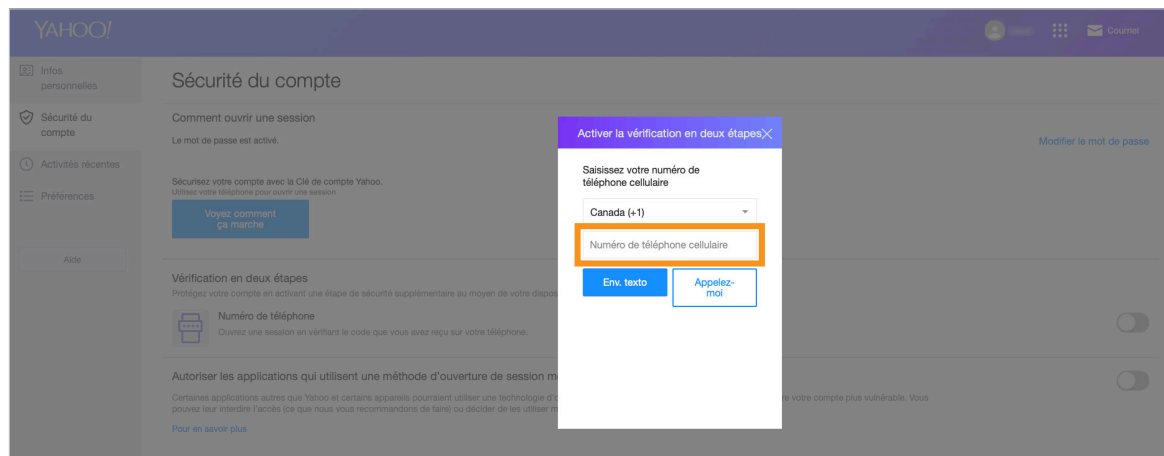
YAHOO!

Courriel

Infos personnelles

Sécurité du compte

Activités récentes

Préférences

Aide

Sécurité du compte

Comment ouvrir une session

Le mot de passe est activé.

Modifier le mot de passe

Sécurisez votre compte avec la Clé de compte Yahoo.
Utilisez votre téléphone pour ouvrir une session

Voyez comment ça marche

Vérification en deux étapes

Protégez votre compte en activant une étape de sécurité supplémentaire au moyen de votre dispo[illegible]

Numéro de téléphone

Ouvrez une session en vérifiant le code que vous avez reçu sur votre téléphone.

Autoriser les applications qui utilisent une méthode d'ouverture de session m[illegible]

Certaines applications autres que Yahoo et certains appareils pourraient utiliser une technologie d'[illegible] re votre compte plus vulnérable. Vous pouvez leur interdire l'accès (ce que nous vous recommandons de faire) ou décider de les utiliser m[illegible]

Pour en savoir plus

Activer la vérification en deux étapes

Saisissez votre numéro de téléphone cellulaire

Canada (+1)

Numéro de téléphone cellulaire

Env. texto

Appelez-moi